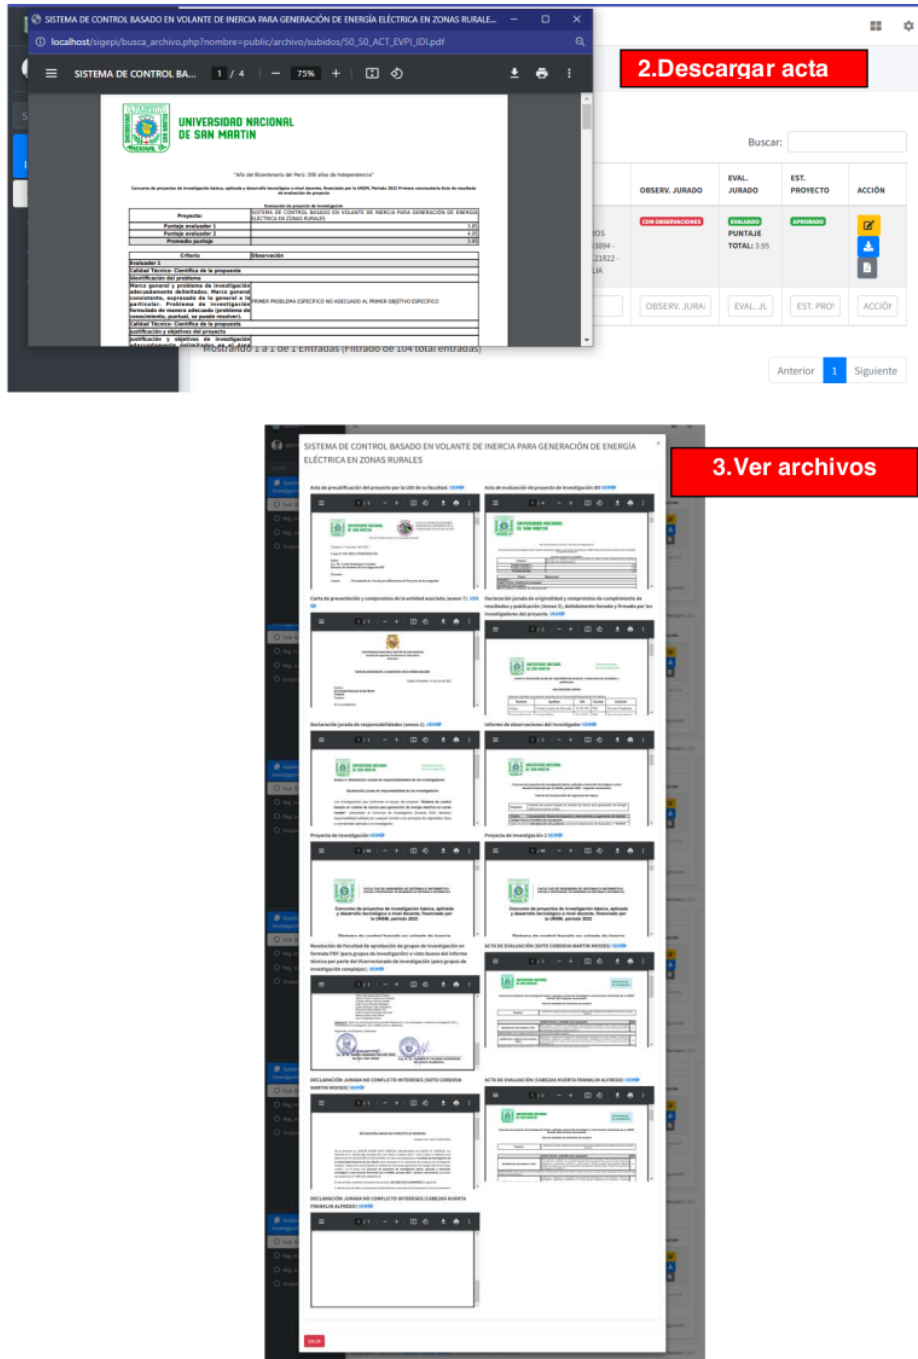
SISTEMA DE CONTROL BASADO EN VOLANTE DE INERCIA PARA GENERACIÓN DE ENERGÍA ELÉCTRICA EN ZONAS RURALE...

localhost/sigepi/busca_archivo.php?nombre=public/archivo/subidos/50_50_ACT_EVPI_IDI.pdf

SISTEMA DE CONTROL BA... 1 / 4 75%

UNIVERSIDAD NACIONAL DE SAN MARTIN

"Año del Bicentenario del Perú: 200 años de Independencia"

Evaluación de proyecto de investigación

| Proyecto: | SISTEMA DE CONTROL BASADO EN VOLANTE DE INERCIA PARA GENERACIÓN DE ENERGÍA ELÉCTRICA EN ZONAS RURALES |
|---|---|
| Puntaje evaluador 1 | 3.85 |
| Puntaje evaluador 2 | 4.05 |
| Promedio puntaje | 3.95 |

| Criterio | Observación |
|---|---|
| Evaluador 1 | |
| Calidad Técnico- Científica de la propuesta | |
| Identificación del problema | |
| Marco general y problema de investigación adecuadamente delimitados. Marco general consistente, expresado de lo general a lo particular. Problema de investigación formulado de manera adecuada (problema del conocimiento, puntual, se puede resolver). | PRIMER PROBLEMA ESPECIFICO NO ADECUADO AL PRIMER OBJETIVO ESPECIFICO |
| Calidad Técnico- Científica de la propuesta | |
| Justificación y objetivos del proyecto | |

2.Descargar acta

Buscar:

| OBSERV. JURADO | EVAL. JURADO | EST. PROYECTO | ACCIÓN |
|---|---|---|---|
| CON OBSERVACIONES | EVALUADO PUNTAJE TOTAL: 3.95 | APROBADO | |
| OBSERV. JURAI | EVAL. JU | EST. PRO' | ACCIÓI |

Mostrando 1 a 1 de 1 Entradas (Filtrado de 104 total entradas)

Anterior 1 Siguiente

SISTEMA DE CONTROL BASADO EN VOLANTE DE INERCIA PARA GENERACIÓN DE ENERGÍA ELÉCTRICA EN ZONAS RURALES

3.Ver archivos

Acta de precalificación del proyecto por la UDI de su facultad. VER

Acta de evaluación de proyecto de investigación IDI VER

Carta de presentación y compromiso de la entidad asociada (anexo 7). VER

Declaración jurada de originalidad y compromiso de cumplimiento de resultados y publicación (Anexo 5), debidamente llenada y firmada por los investigadores del proyecto. VER

Declaración jurada de responsabilidades (anexo 2). VER

Informe de observaciones del investigador VER

Proyecto de investigación VER

Proyecto de investigación 2 VER

Resolución de Facultad de aprobación de grupos de investigación en formato PDF (para grupos de investigación) o visto bueno del informe técnico por parte del Vicerrectorado de Investigación (para grupos de investigación complejos). VER

ACTA DE EVALUACIÓN (SOTO CORDOVA MARTIN MOISES) VER

DECLARACIÓN JURADA NO CONFLICTO INTERESES (SOTO CORDOVA MARTIN MOISES) VER

ACTA DE EVALUACIÓN (CABEZAS HUERTA FRANKLIN ALFREDO) VER

DECLARACIÓN JURADA NO CONFLICTO INTERESES (CABEZAS HUERTA FRANKLIN ALFREDO) VER

SALIR